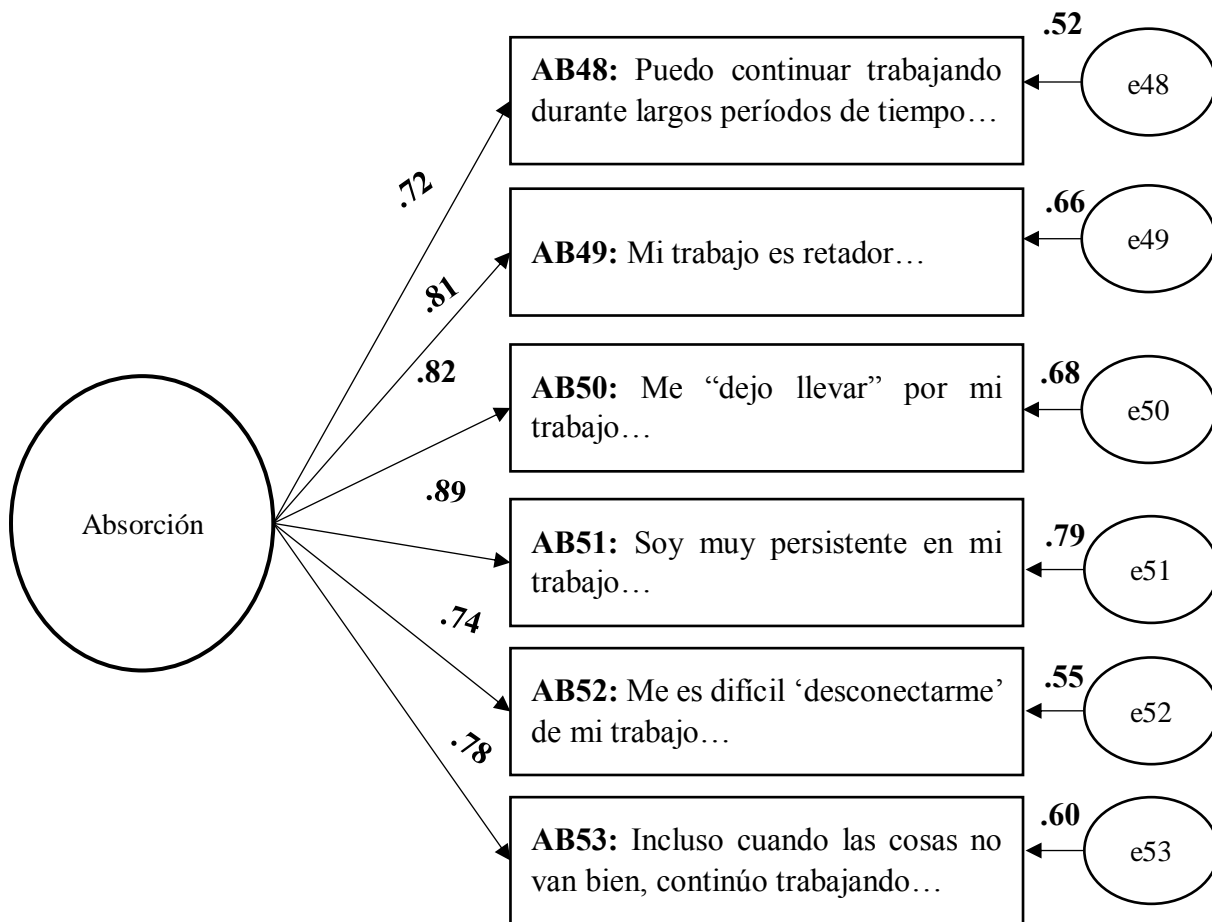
Absorción

.72

.81

.82

.89

.74

.78

**AB48:** Puedo continuar trabajando durante largos períodos de tiempo…

.52

e48

**AB49:** Mi trabajo es retador…

.66

e49

**AB50:** Me “dejo llevar” por mi trabajo…

.68

e50

**AB51:** Soy muy persistente en mi trabajo…

.79

e51

**AB52:** Me es difícil ‘desconectarme’ de mi trabajo…

.55

e52

**AB53:** Incluso cuando las cosas no van bien, continúo trabajando…

.60

e53